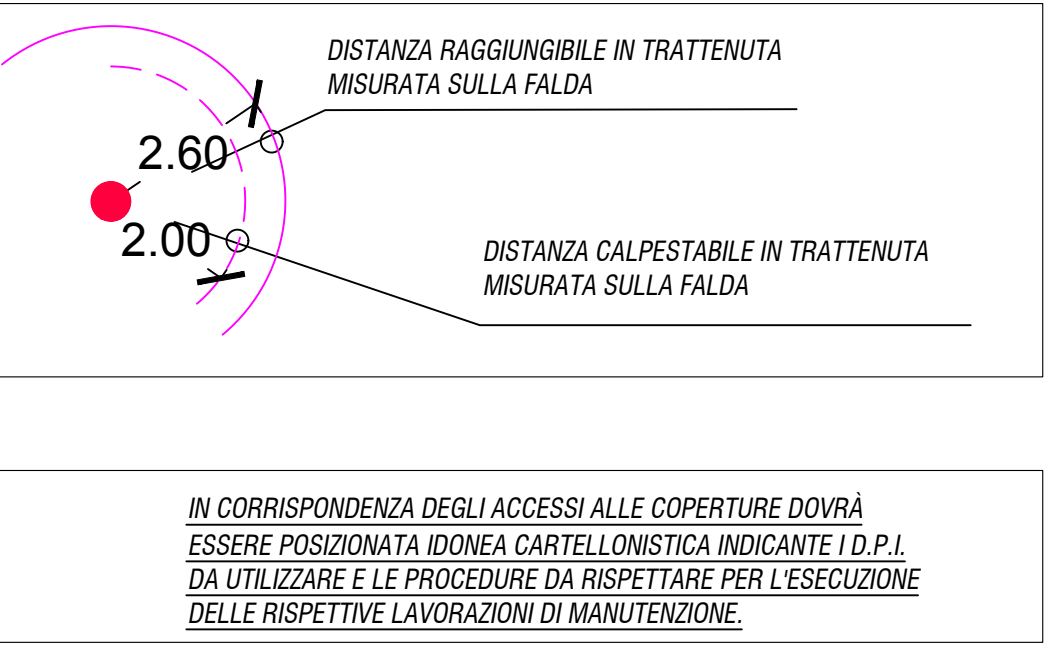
DISTANZA RAGGIUNGIBILE IN TRATTENUTA
MISURATA SULLA FALDA

2.60

2.00

DISTANZA CALPESTABILE IN TRATTENUTA
MISURATA SULLA FALDA

IN CORRISPONDENZA DEGLI ACCESSI ALLE COPERTURE DOVRÀ ESSERE POSIZIONATA IDONEA CARTELLONISTICA INDICANTE I D.P.I. DA UTILIZZARE E LE PROCEDURE DA RISPETTARE PER L'ESECUZIONE DELLE RISPETTIVE LAVORAZIONI DI MANUTENZIONE.